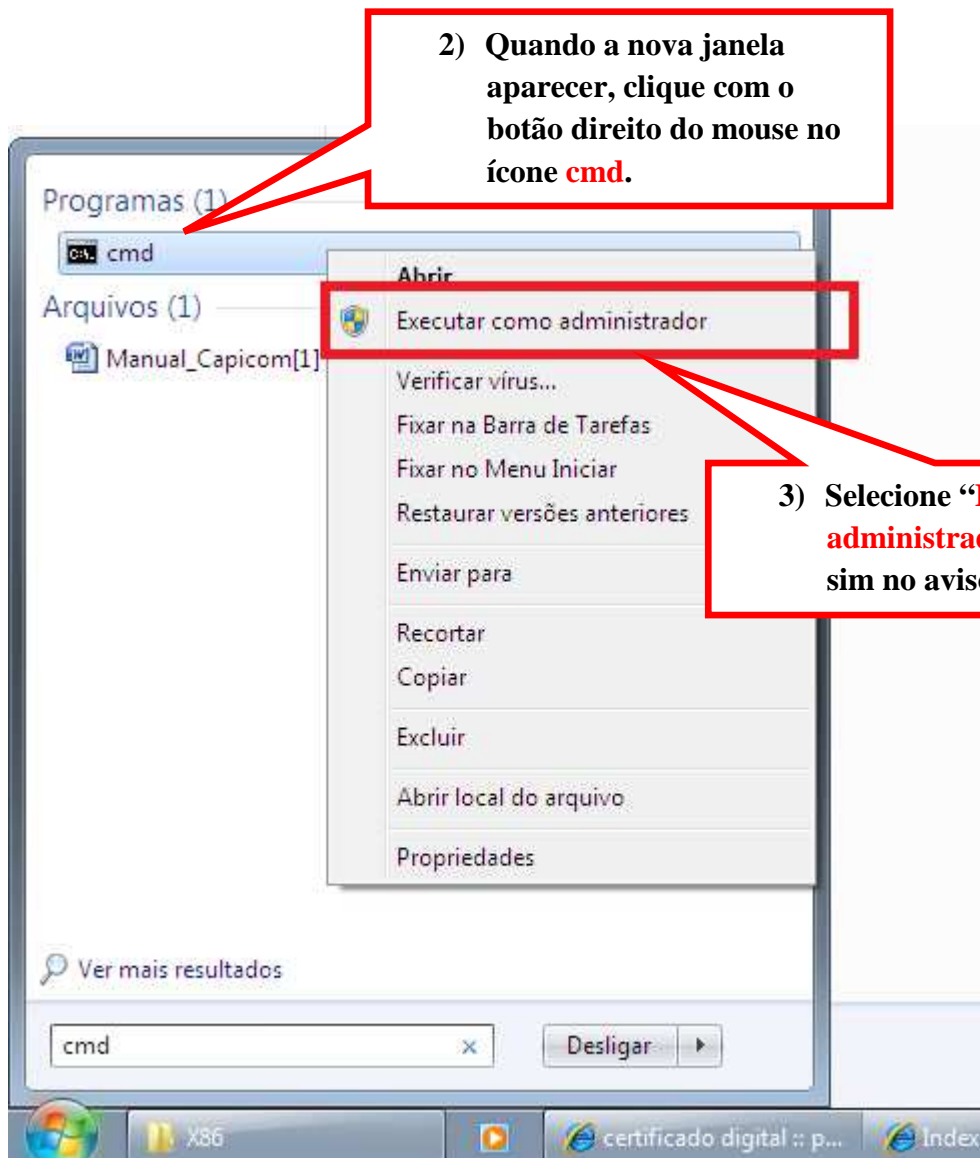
2) Quando a nova janela aparecer, clique com o botão direito do mouse no ícone cmd.

Programas (1)

cmd

Arquivos (1)

Manual_Capicom[1]

Abrir

Executar como administrador

Verificar vírus...

Fixar na Barra de Tarefas

Fixar no Menu Iniciar

Restaurar versões anteriores

Enviar para

Recortar

Copiar

Excluir

Abrir local do arquivo

Propriedades

3) Selecione "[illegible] administra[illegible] sim no avis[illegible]

Ver mais resultados

cmd

Desligar

X86

certificado digital :: p...

Index